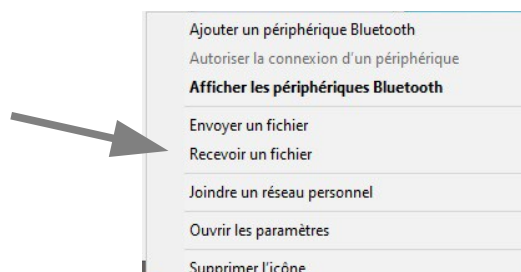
Ajouter un périphérique Bluetooth
Autoriser la connexion d'un périphérique
Afficher les périphériques Bluetooth

Envoyer un fichier
Recevoir un fichier

Joindre un réseau personnel

Ouvrir les paramètres

Supprimer l'icône